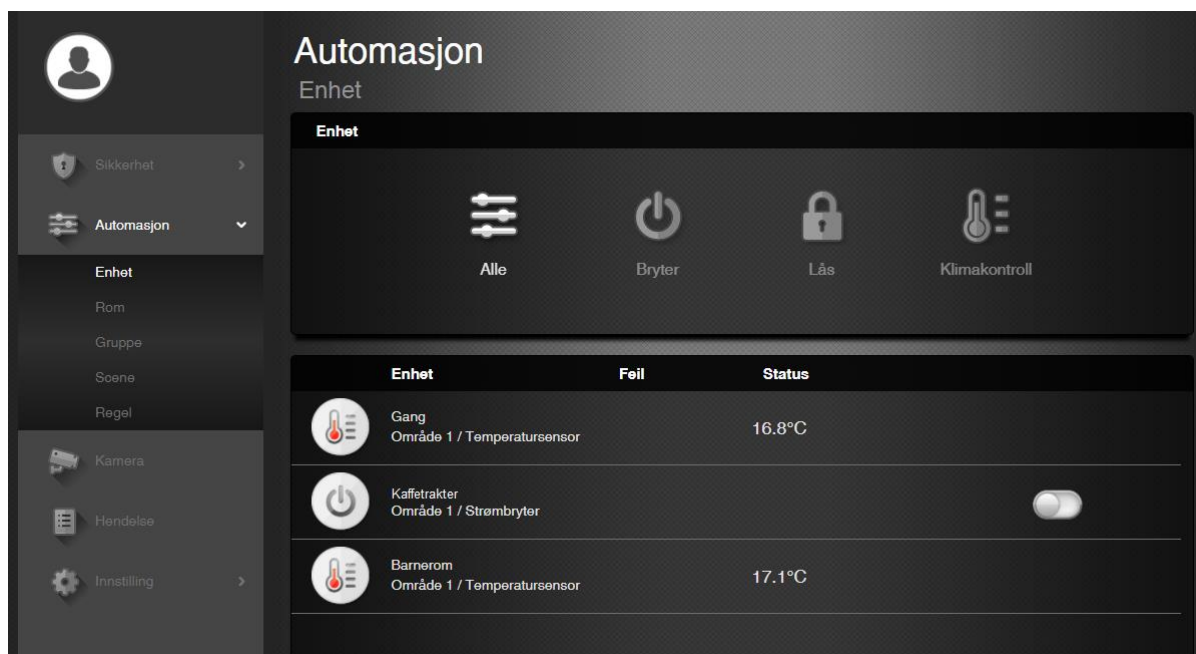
Sikkerhet
Automasjon
Enhet
Rom
Gruppe
Scene
Regel
Kamera
Hendelse
Innstilling

Automasjon
Enhet

Enhet

Alle
Bryter
Lås
Klimakontroll

| Enhet | Feil | Status |
|---|---|---|
| Gang<br>Område 1 / Temperatursensor | | 16.8°C |
| Kaffetrakter<br>Område 1 / Strømbryter | | |
| Barnerom<br>Område 1 / Temperatursensor | | 17.1°C |